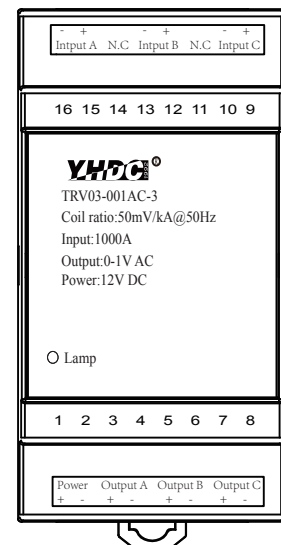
- + Intput A N.C - + Intput B N.C - + Intput C

16 15 14 13 12 11 10 9

YHDC®

TRV03-001AC-3
Coil ratio:50mV/kA@50Hz
Input:1000A
Output:0-1V AC
Power:12V DC

Lamp

1 2 3 4 5 6 7 8

Power Output A Output B Output C
+ - + - + - + -